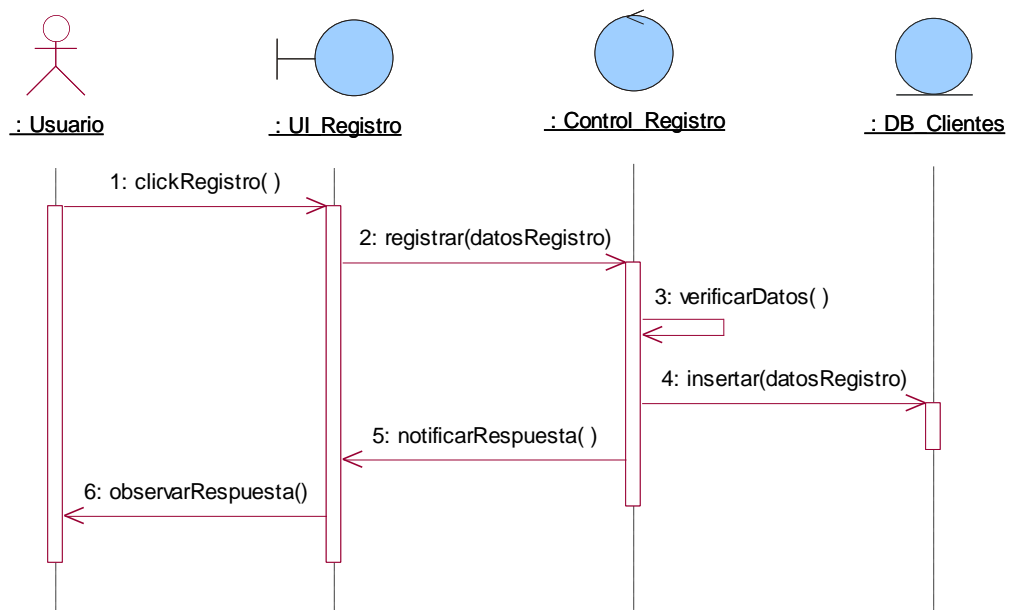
: Usuario

: UI_Registro

: Control_Registro

: DB_Clientes

1: clickRegistro( )

2: registrar(datosRegistro)

3: verificarDatos( )

4: insertar(datosRegistro)

5: notificarRespuesta( )

6: observarRespuesta()